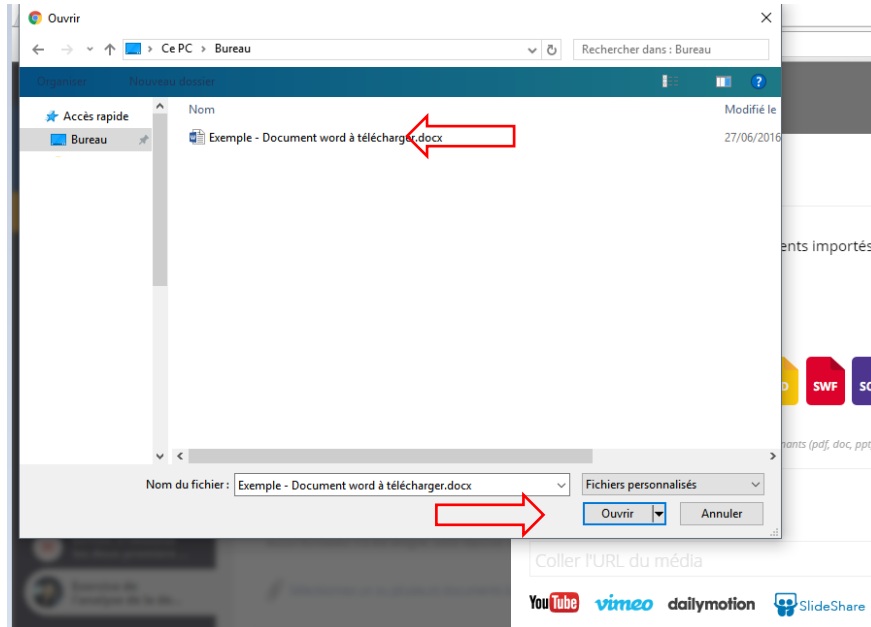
Ouvrir

Ce PC > Bureau

Rechercher dans : Bureau

Organiser Nouveau dossier

Accès rapide
Bureau

Nom
Modifié le

Exemple - Document word à télécharger.docx
27/06/2016

ents importés

SWF
SC

nants (pdf, doc, ppt

Nom du fichier : Exemple - Document word à télécharger.docx
Fichiers personnalisés

Ouvrir
Annuler

Coller l'URL du média

YouTube vimeo dailymotion SlideShare